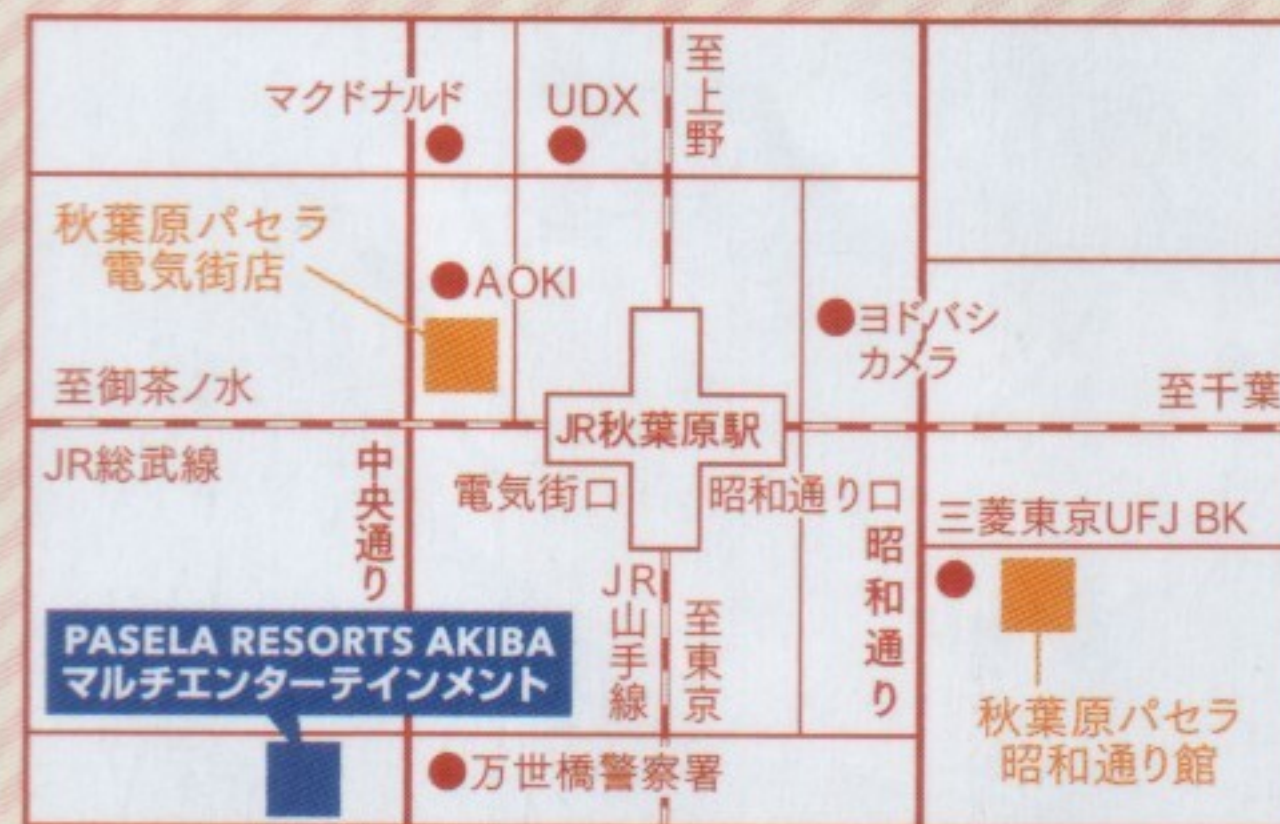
マクドナルド

UDX

至上野

秋葉原パセラ電気街店

AOKI

ヨドバシカメラ

至御茶ノ水

至千葉

JR秋葉原駅

JR総武線

中央通り

電気街口

昭和通り口

昭和通り

三菱東京UFJ BK

JR山手線

至東京

PASELA RESORTS AKIBA
マルチエンターテインメント

秋葉原パセラ昭和通り館

万世橋警察署